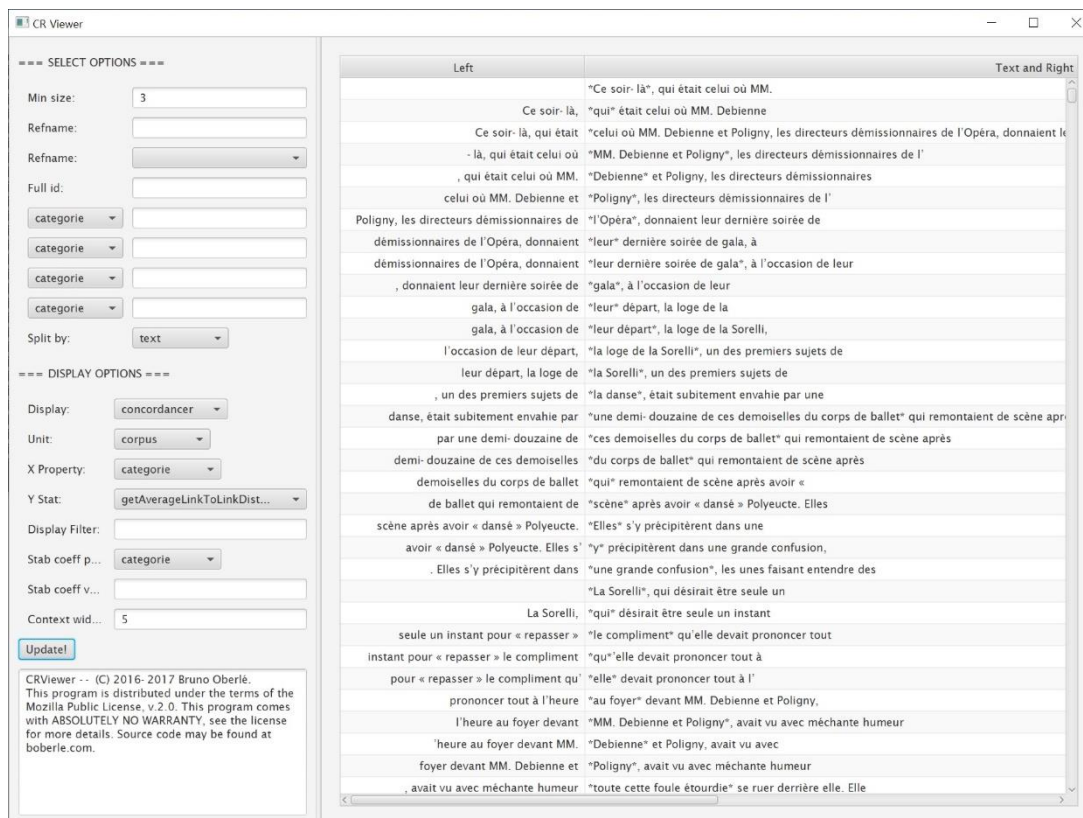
CR Viewer

=== SELECT OPTIONS ===

Min size: 3

Refname:

Refname:

Full id:

categorie

categorie

categorie

categorie

Split by: text

=== DISPLAY OPTIONS ===

Display: concordancer

Unit: corpus

X Property: categorie

Y Stat: getAverageLinkToLinkDist...

Display Filter:

Stab coeff p... categorie

Stab coeff v...

Context wid... 5

Update!

CRViewer -- (C) 2016- 2017 Bruno Oberlé. This program is distributed under the terms of the Mozilla Public License, v.2.0. This program comes with ABSOLUTELY NO WARRANTY, see the license for more details. Source code may be found at boberle.com.

| Left | Text and Right |
|---|---|
| | *Ce soir- là*, qui était celui où MM. |
| Ce soir- là, | *qui* était celui où MM. Debienne |
| Ce soir- là, qui était | *celui où MM. Debienne et Poligny, les directeurs démissionnaires de l'Opéra, donnaient le |
| - là, qui était celui où | *MM. Debienne et Poligny*, les directeurs démissionnaires de l' |
| , qui était celui où MM. | *Debienne* et Poligny, les directeurs démissionnaires |
| celui où MM. Debienne et | *Poligny*, les directeurs démissionnaires de l' |
| Poligny, les directeurs démissionnaires de | *l'Opéra*, donnaient leur dernière soirée de |
| démissionnaires de l'Opéra, donnaient | *leur* dernière soirée de gala, à |
| démissionnaires de l'Opéra, donnaient | *leur dernière soirée de gala*, à l'occasion de leur |
| , donnaient leur dernière soirée de | *gala*, à l'occasion de leur |
| gala, à l'occasion de | *leur* départ, la loge de la |
| gala, à l'occasion de | *leur départ*, la loge de la Sorelli, |
| l'occasion de leur départ, | *la loge de la Sorelli*, un des premiers sujets de |
| leur départ, la loge de | *la Sorelli*, un des premiers sujets de |
| , un des premiers sujets de | *la danse*, était subitement envahie par une |
| danse, était subitement envahie par | *une demi- douzaine de ces demoiselles du corps de ballet* qui remontaient de scène apr |
| par une demi- douzaine de | *ces demoiselles du corps de ballet* qui remontaient de scène après |
| demi- douzaine de ces demoiselles | *du corps de ballet* qui remontaient de scène après |
| demoiselles du corps de ballet | *qui* remontaient de scène après avoir « |
| de ballet qui remontaient de | *scène* après avoir « dansé » Polyeucte. Elles |
| scène après avoir « dansé » Polyeucte. | *Elles* s'y précipitèrent dans une |
| avoir « dansé » Polyeucte. Elles s' | *y* précipitèrent dans une grande confusion, |
| . Elles s'y précipitèrent dans | *une grande confusion*, les unes faisant entendre des |
| | *La Sorelli*, qui désirait être seule un |
| La Sorelli, | *qui* désirait être seule un instant |
| seule un instant pour « repasser » | *le compliment* qu'elle devait prononcer tout |
| instant pour « repasser » le compliment | *qu'*elle devait prononcer tout à |
| pour « repasser » le compliment qu' | *elle* devait prononcer tout à l' |
| prononcer tout à l'heure | *au foyer* devant MM. Debienne et Poligny, |
| l'heure au foyer devant | *MM. Debienne et Poligny*, avait vu avec méchante humeur |
| 'heure au foyer devant MM. | *Debienne* et Poligny, avait vu avec |
| foyer devant MM. Debienne et | *Poligny*, avait vu avec méchante humeur |
| , avait vu avec méchante humeur | *toute cette foule étourdie* se ruer derrière elle. Elle |